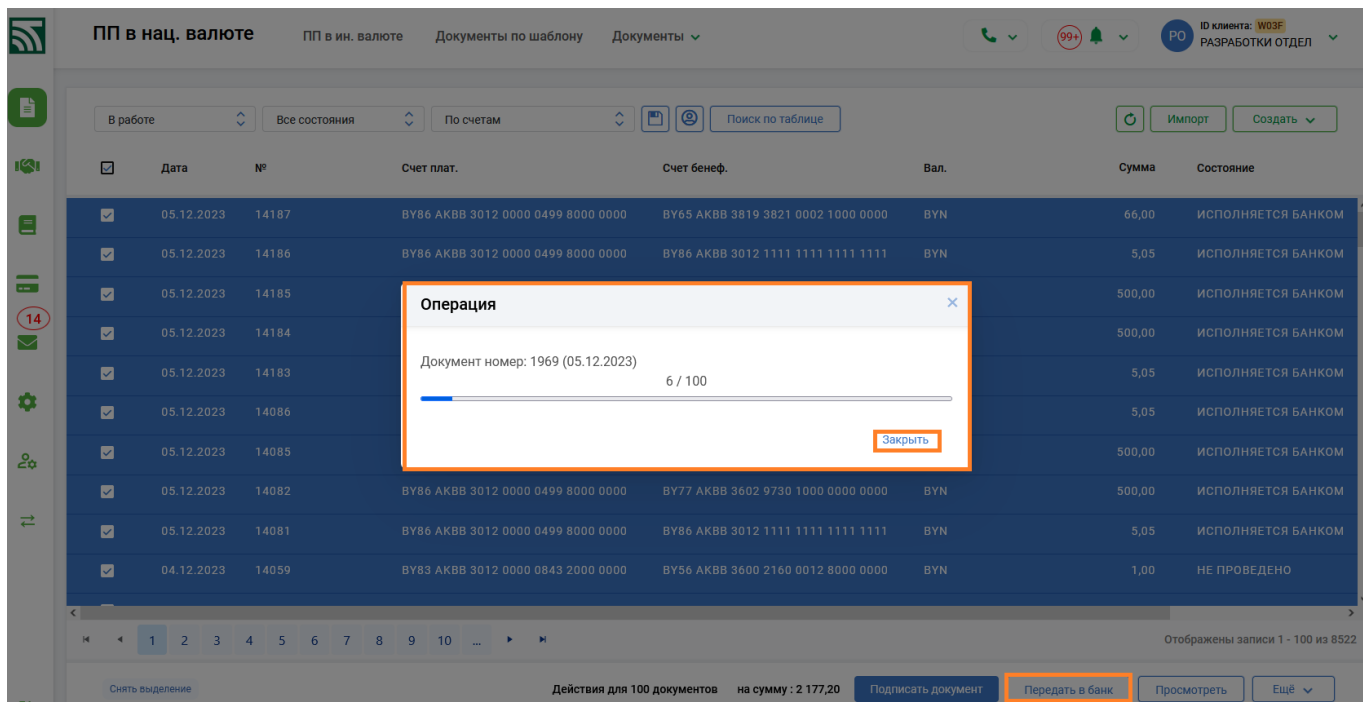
ПП в нац. валюте ПП в ин. валюте Документы по шаблону Документы

99+

PO ID клиента: W03F РАЗРАБОТКИ ОТДЕЛ

В работе Все состояния По счетам Поиск по таблице Импорт Создать

| | Дата | № | Счет плат. | Счет бенеф. | Вал. | Сумма | Состояние |
|---|---|---|---|---|---|---|---|
| | 05.12.2023 | 14187 | BY86 AKBB 3012 0000 0499 8000 0000 | BY65 AKBB 3819 3821 0002 1000 0000 | BYN | 66,00 | ИСПОЛНЯЕТСЯ БАНКОМ |
| | 05.12.2023 | 14186 | BY86 AKBB 3012 0000 0499 8000 0000 | BY86 AKBB 3012 1111 1111 1111 1111 | BYN | 5,05 | ИСПОЛНЯЕТСЯ БАНКОМ |
| | 05.12.2023 | 14185 | | | | 500,00 | ИСПОЛНЯЕТСЯ БАНКОМ |
| | 05.12.2023 | 14184 | | | | 500,00 | ИСПОЛНЯЕТСЯ БАНКОМ |
| | 05.12.2023 | 14183 | | | | 5,05 | ИСПОЛНЯЕТСЯ БАНКОМ |
| | 05.12.2023 | 14086 | | | | 5,05 | ИСПОЛНЯЕТСЯ БАНКОМ |
| | 05.12.2023 | 14085 | | | | 500,00 | ИСПОЛНЯЕТСЯ БАНКОМ |
| | 05.12.2023 | 14082 | BY86 AKBB 3012 0000 0499 8000 0000 | BY77 AKBB 3602 9730 1000 0000 0000 | BYN | 500,00 | ИСПОЛНЯЕТСЯ БАНКОМ |
| | 05.12.2023 | 14081 | BY86 AKBB 3012 0000 0499 8000 0000 | BY86 AKBB 3012 1111 1111 1111 1111 | BYN | 5,05 | ИСПОЛНЯЕТСЯ БАНКОМ |
| | 04.12.2023 | 14059 | BY83 AKBB 3012 0000 0843 2000 0000 | BY56 AKBB 3600 2160 0012 8000 0000 | BYN | 1,00 | НЕ ПРОВЕДЕНО |

Операция
×
Документ номер: 1969 (05.12.2023)
6 / 100
Закрыть

14

1 2 3 4 5 6 7 8 9 10 ...

Отображены записи 1 - 100 из 8522

Снять выделение Действия для 100 документов на сумму : 2 177,20 Подписать документ Передать в банк Просмотреть Ещё